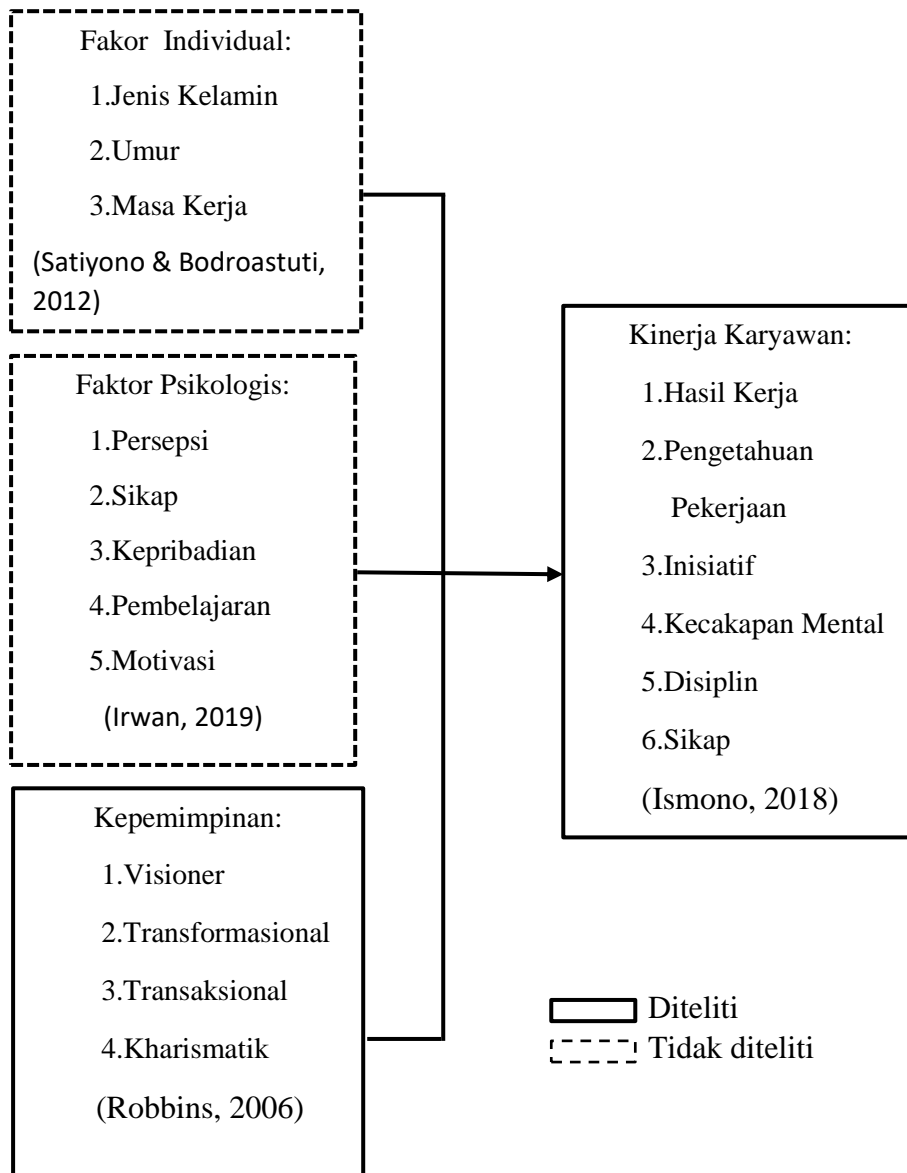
Fakor Individual:
1.Jenis Kelamin
2.Umur
3.Masa Kerja
(Satiyono & Bodroastuti, 2012)

Faktor Psikologis:
1.Persepsi
2.Sikap
3.Kepribadian
4.Pembelajaran
5.Motivasi
(Irwan, 2019)

Kepemimpinan:
1.Visioner
2.Transformasional
3.Transaksional
4.Kharismatik
(Robbins, 2006)

Kinerja Karyawan:
1.Hasil Kerja
2.Pengetahuan Pekerjaan
3.Inisiatif
4.Kecakapan Mental
5.Disiplin
6.Sikap
(Ismono, 2018)

Diteliti
Tidak diteliti